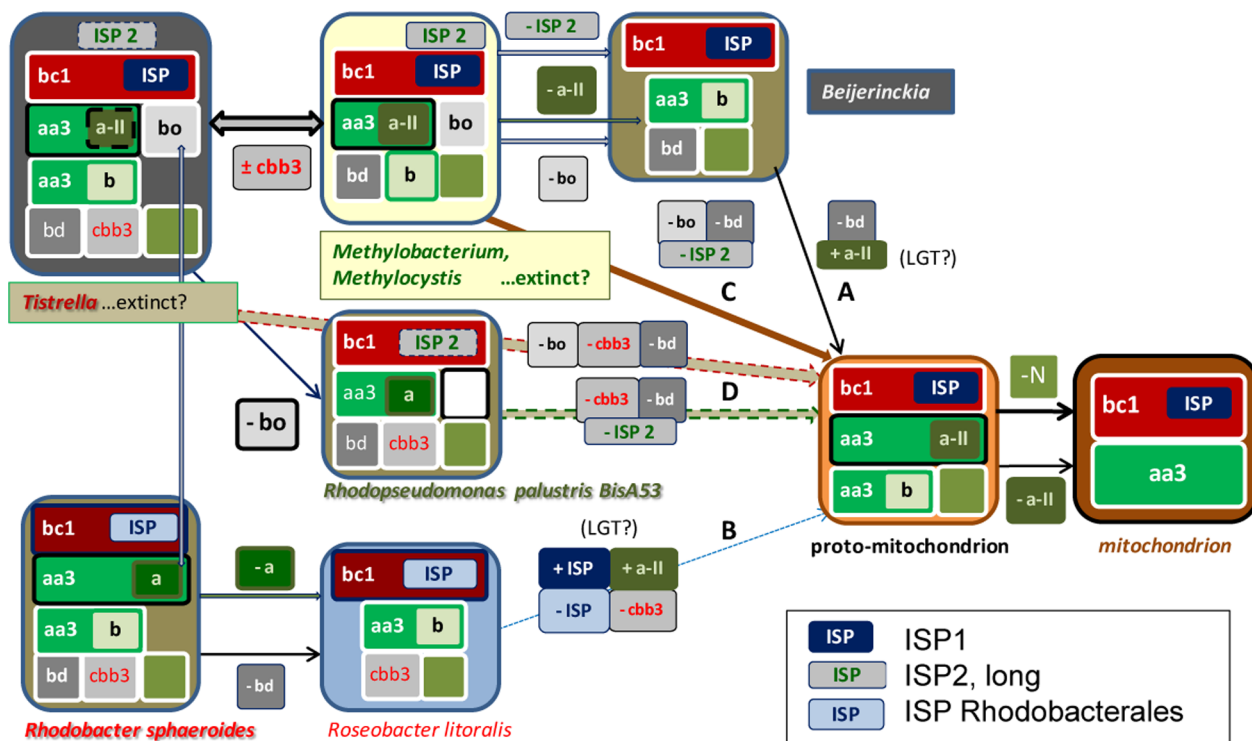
ISP 2
bc1 ISP
aa3 a-II bo
aa3 b
bd cbb3

ISP 2
bc1 ISP
aa3 a-II bo
bd b

± cbb3

- ISP 2
- a-II
- bo

bc1 ISP
aa3 b
bd

Beijerinckia

- bo - bd
- ISP 2

- bd
+ a-II (LGT?)

Methylobacterium, Methylocystis ...extinct?

Tistrella ...extinct?

C
A

bc1 ISP 2
aa3 a
bd cbb3

- bo

- bo - cbb3 - bd
- cbb3 - bd
- ISP 2

D

Rhodopseudomonas palustris BisA53

-N

bc1 ISP
aa3 a-II
aa3 b

bc1 ISP
aa3

- a-II

proto-mitochondrion

mitochondrion

bc1 ISP
aa3 a
aa3 b
bd cbb3

Rhodobacter sphaeroides

- a

- bd

bc1 ISP
aa3 b
cbb3

Roseobacter litoralis

(LGT?)
+ ISP + a-II
- ISP - cbb3

B

ISP ISP1
ISP ISP2, long
ISP ISP Rhodobacterales